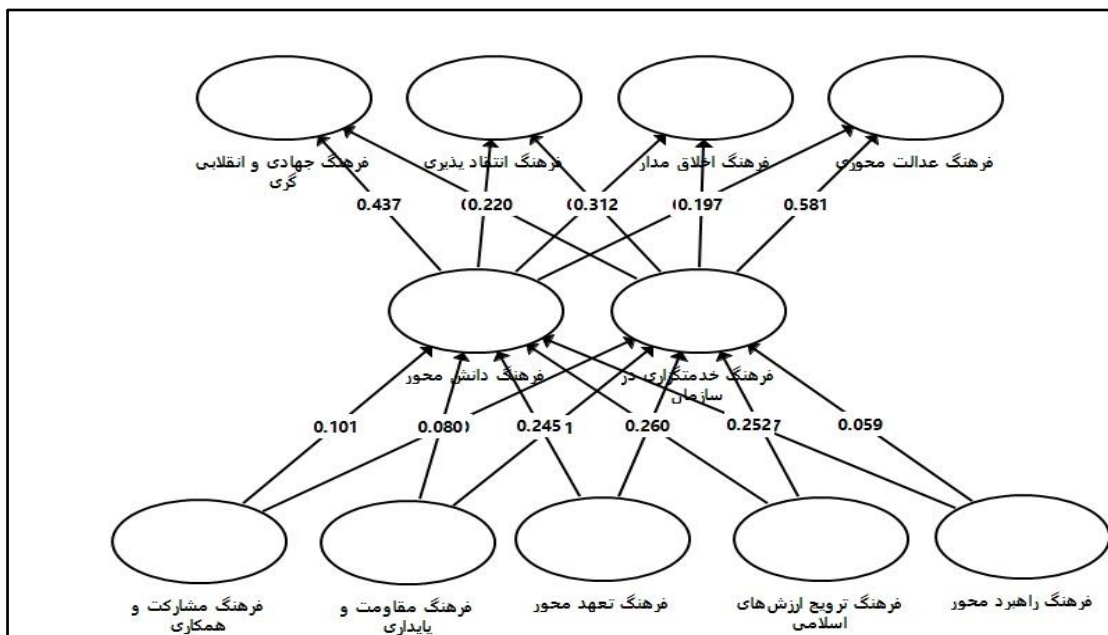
فرهنگ جهادی و انقلابی گری

فرهنگ انتقاد پذیری

فرهنگ اخلاق مدار

فرهنگ عدالت محوری

0.437

(0.220

(0.312

(0.197

0.581

فرهنگ دانش محور

فرهنگ خدمتگزاری در سازمان

0.101

0.080)

0.245

1

0.260

0.2527

0.059

فرهنگ مشارکت و همکاری

فرهنگ مقاومت و پایداری

فرهنگ تعهد محور

فرهنگ ترویج ارزش‌های اسلامی

فرهنگ راهبرد محور